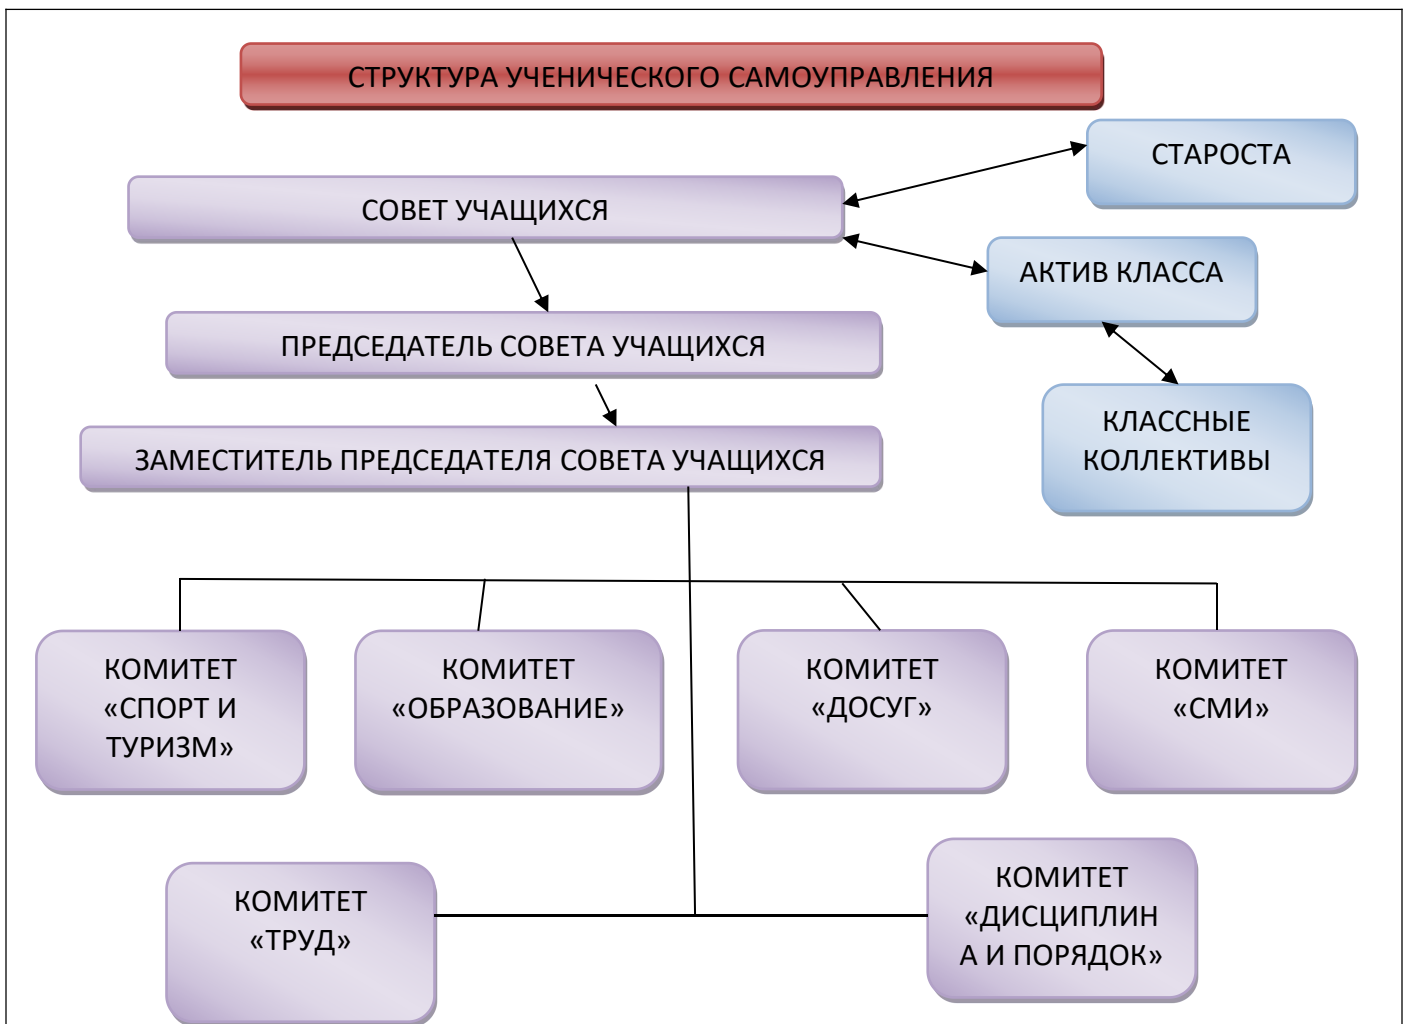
СТРУКТУРА УЧЕНИЧЕСКОГО САМОУПРАВЛЕНИЯ

СТАРОСТА

СОВЕТ УЧАЩИХСЯ

АКТИВ КЛАССА

ПРЕДСЕДАТЕЛЬ СОВЕТА УЧАЩИХСЯ

КЛАССНЫЕ КОЛЛЕКТИВЫ

ЗАМЕСТИТЕЛЬ ПРЕДСЕДАТЕЛЯ СОВЕТА УЧАЩИХСЯ

КОМИТЕТ «СПОРТ И ТУРИЗМ»

КОМИТЕТ «ОБРАЗОВАНИЕ»

КОМИТЕТ «ДОСУГ»

КОМИТЕТ «СМИ»

КОМИТЕТ «ТРУД»

КОМИТЕТ «ДИСЦИПЛИН А И ПОРЯДОК»